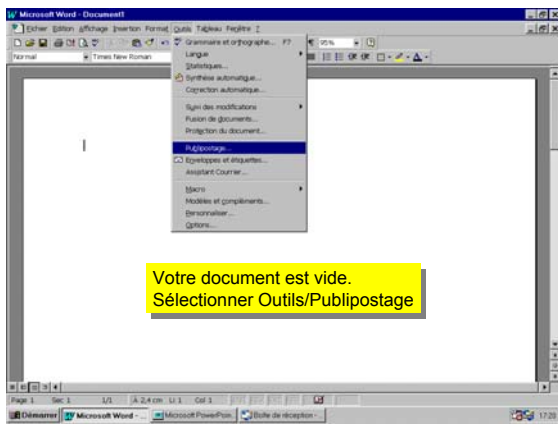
Microsoft Word - Document1

Fichier Edition Affichage Insertion Format Outils Tableau Fenêtre ?

Normal Times New Roman

95%

Grammaire et orthographe... F7
Langue
Statistiques...
Synthèse automatique...
Correction automatique...
Suivi des modifications
Fusion de documents...
Protection du document...
Publipostage...
Enveloppes et étiquettes...
Assistant Courrier...
Macro
Modèles et compléments...
Personnaliser...
Options...

Votre document est vide.
Sélectionner Outils/Publipostage

Page 1 Sec 1 1/1 À 2,4 cm Li 1 Col 1

Démarrer Microsoft Word - ... Microsoft PowerPoin... Boîte de réception - ... 17:20